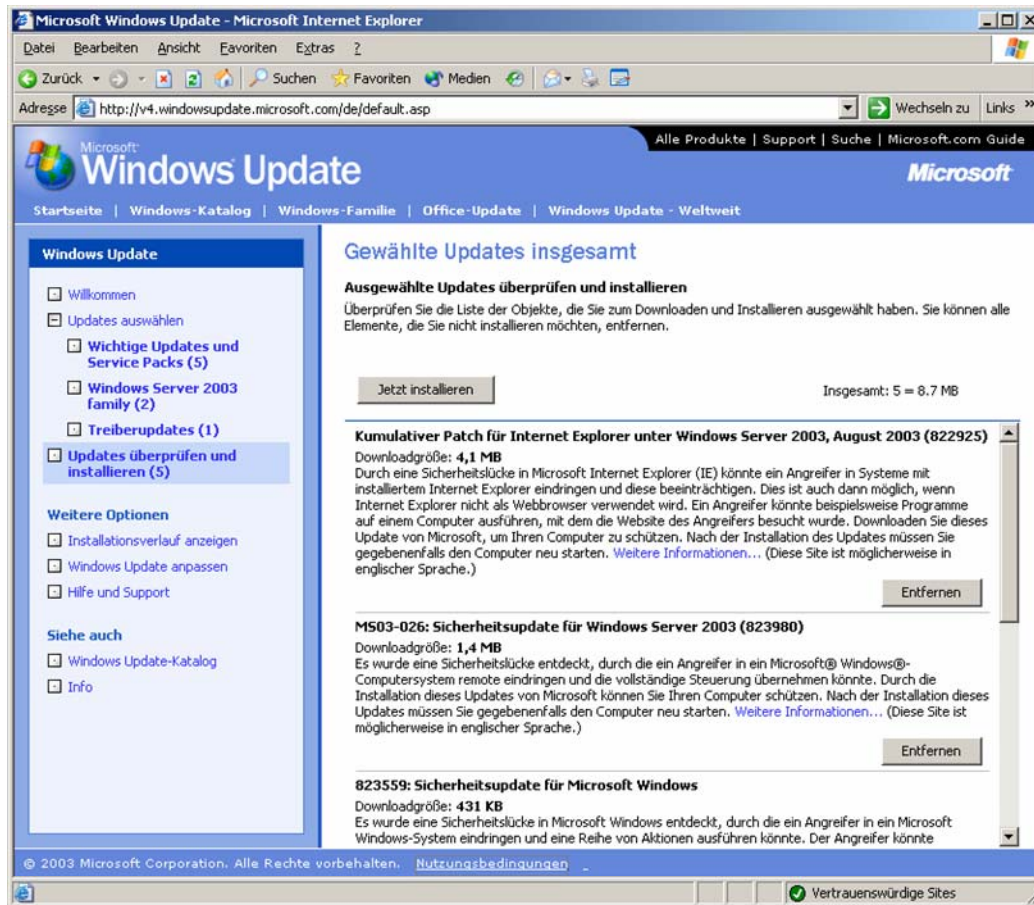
Microsoft Windows Update - Microsoft Internet Explorer

Datei Bearbeiten Ansicht Favoriten Extras ?

Zurück Suchen Favoriten Medien

Adresse http://v4.windowsupdate.microsoft.com/de/default.asp Wechseln zu Links »

Alle Produkte | Support | Suche | Microsoft.com Guide

Microsoft Windows Update

Microsoft

Startseite | Windows-Katalog | Windows-Familie | Office-Update | Windows Update - Weltweit

Windows Update

Willkommen

Updates auswählen

Wichtige Updates und Service Packs (5)

Windows Server 2003 family (2)

Treiberupdates (1)

Updates überprüfen und installieren (5)

Weitere Optionen

Installationsverlauf anzeigen

Windows Update anpassen

Hilfe und Support

Siehe auch

Windows Update-Katalog

Info

Gewählte Updates insgesamt

Ausgewählte Updates überprüfen und installieren

Überprüfen Sie die Liste der Objekte, die Sie zum Downloaden und Installieren ausgewählt haben. Sie können alle Elemente, die Sie nicht installieren möchten, entfernen.

Jetzt installieren

Insgesamt: 5 = 8.7 MB

Kumulativer Patch für Internet Explorer unter Windows Server 2003, August 2003 (822925)

Downloadgröße: 4,1 MB

Durch eine Sicherheitslücke in Microsoft Internet Explorer (IE) könnte ein Angreifer in Systeme mit installiertem Internet Explorer eindringen und diese beeinträchtigen. Dies ist auch dann möglich, wenn Internet Explorer nicht als Webbrowser verwendet wird. Ein Angreifer könnte beispielsweise Programme auf einem Computer ausführen, mit dem die Website des Angreifers besucht wurde. Downloaden Sie dieses Update von Microsoft, um Ihren Computer zu schützen. Nach der Installation des Updates müssen Sie gegebenenfalls den Computer neu starten. Weitere Informationen... (Diese Site ist möglicherweise in englischer Sprache.)

Entfernen

MS03-026: Sicherheitsupdate für Windows Server 2003 (823980)

Downloadgröße: 1,4 MB

Es wurde eine Sicherheitslücke entdeckt, durch die ein Angreifer in ein Microsoft® Windows®-Computersystem remote eindringen und die vollständige Steuerung übernehmen könnte. Durch die Installation dieses Updates von Microsoft können Sie Ihren Computer schützen. Nach der Installation dieses Updates müssen Sie gegebenenfalls den Computer neu starten. Weitere Informationen... (Diese Site ist möglicherweise in englischer Sprache.)

Entfernen

823559: Sicherheitsupdate für Microsoft Windows

Downloadgröße: 431 KB

Es wurde eine Sicherheitslücke in Microsoft Windows entdeckt, durch die ein Angreifer in ein Microsoft Windows-System eindringen und eine Reihe von Aktionen ausführen könnte. Der Angreifer könnte

© 2003 Microsoft Corporation. Alle Rechte vorbehalten. Nutzungsbedingungen

Vertrauenswürdige Sites